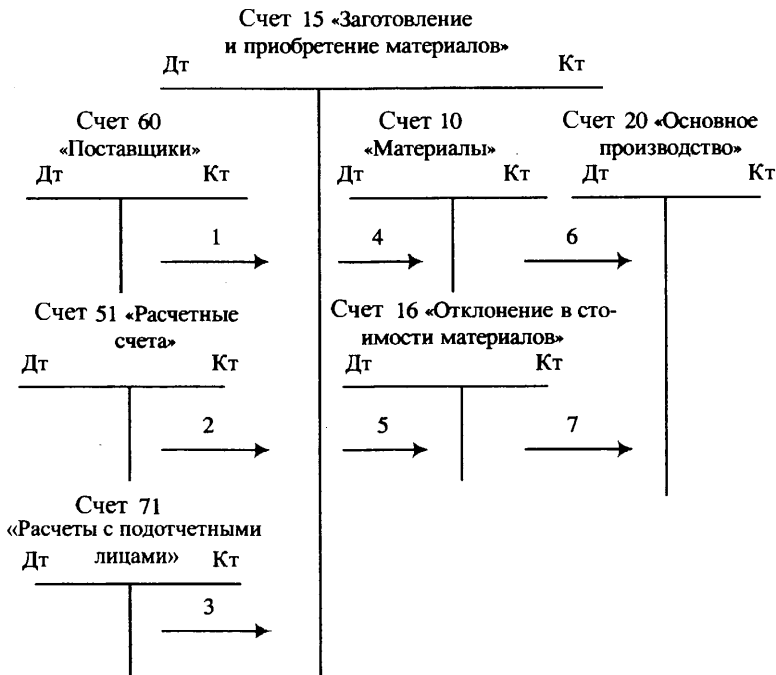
Счет 15 «Заготовление и приобретение материалов»
Дт Кт

Счет 60 «Поставщики»
Дт Кт

1

Счет 10 «Материалы»
Дт Кт

4

Счет 20 «Основное производство»
Дт Кт

6

Счет 51 «Расчетные счета»
Дт Кт

2

Счет 16 «Отклонение в стоимости материалов»
Дт Кт

5

7

Счет 71 «Расчеты с подотчетными лицами»
Дт Кт

3